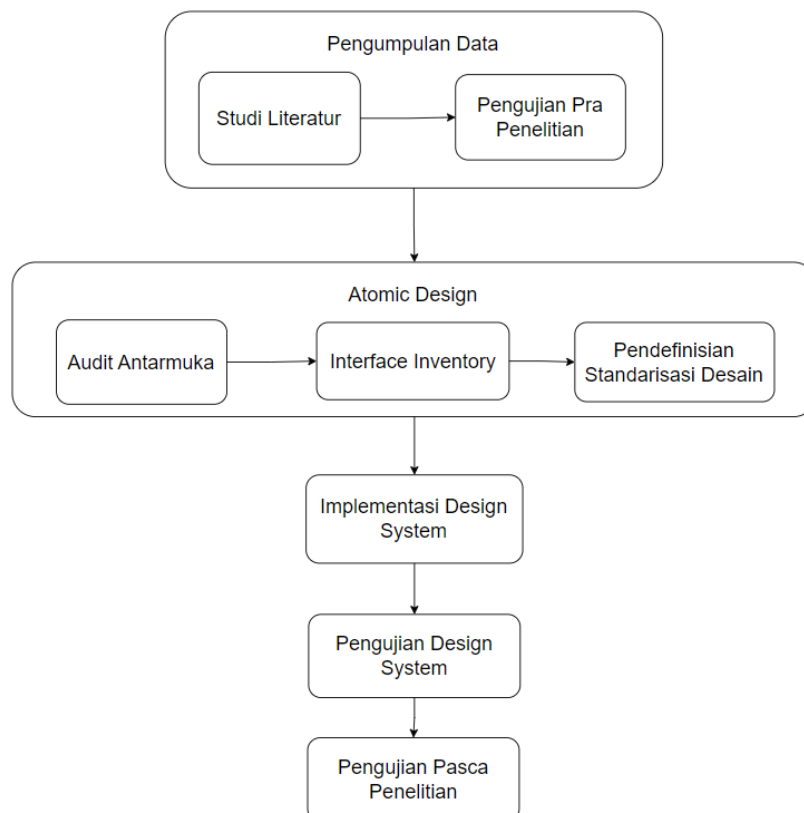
Pengumpulan Data

Studi Literatur

Pengujian Pra Penelitian

Atomic Design

Audit Antarmuka

Interface Inventory

Pendefinisian Standarisasi Desain

Implementasi Design System

Pengujian Design System

Pengujian Pasca Penelitian